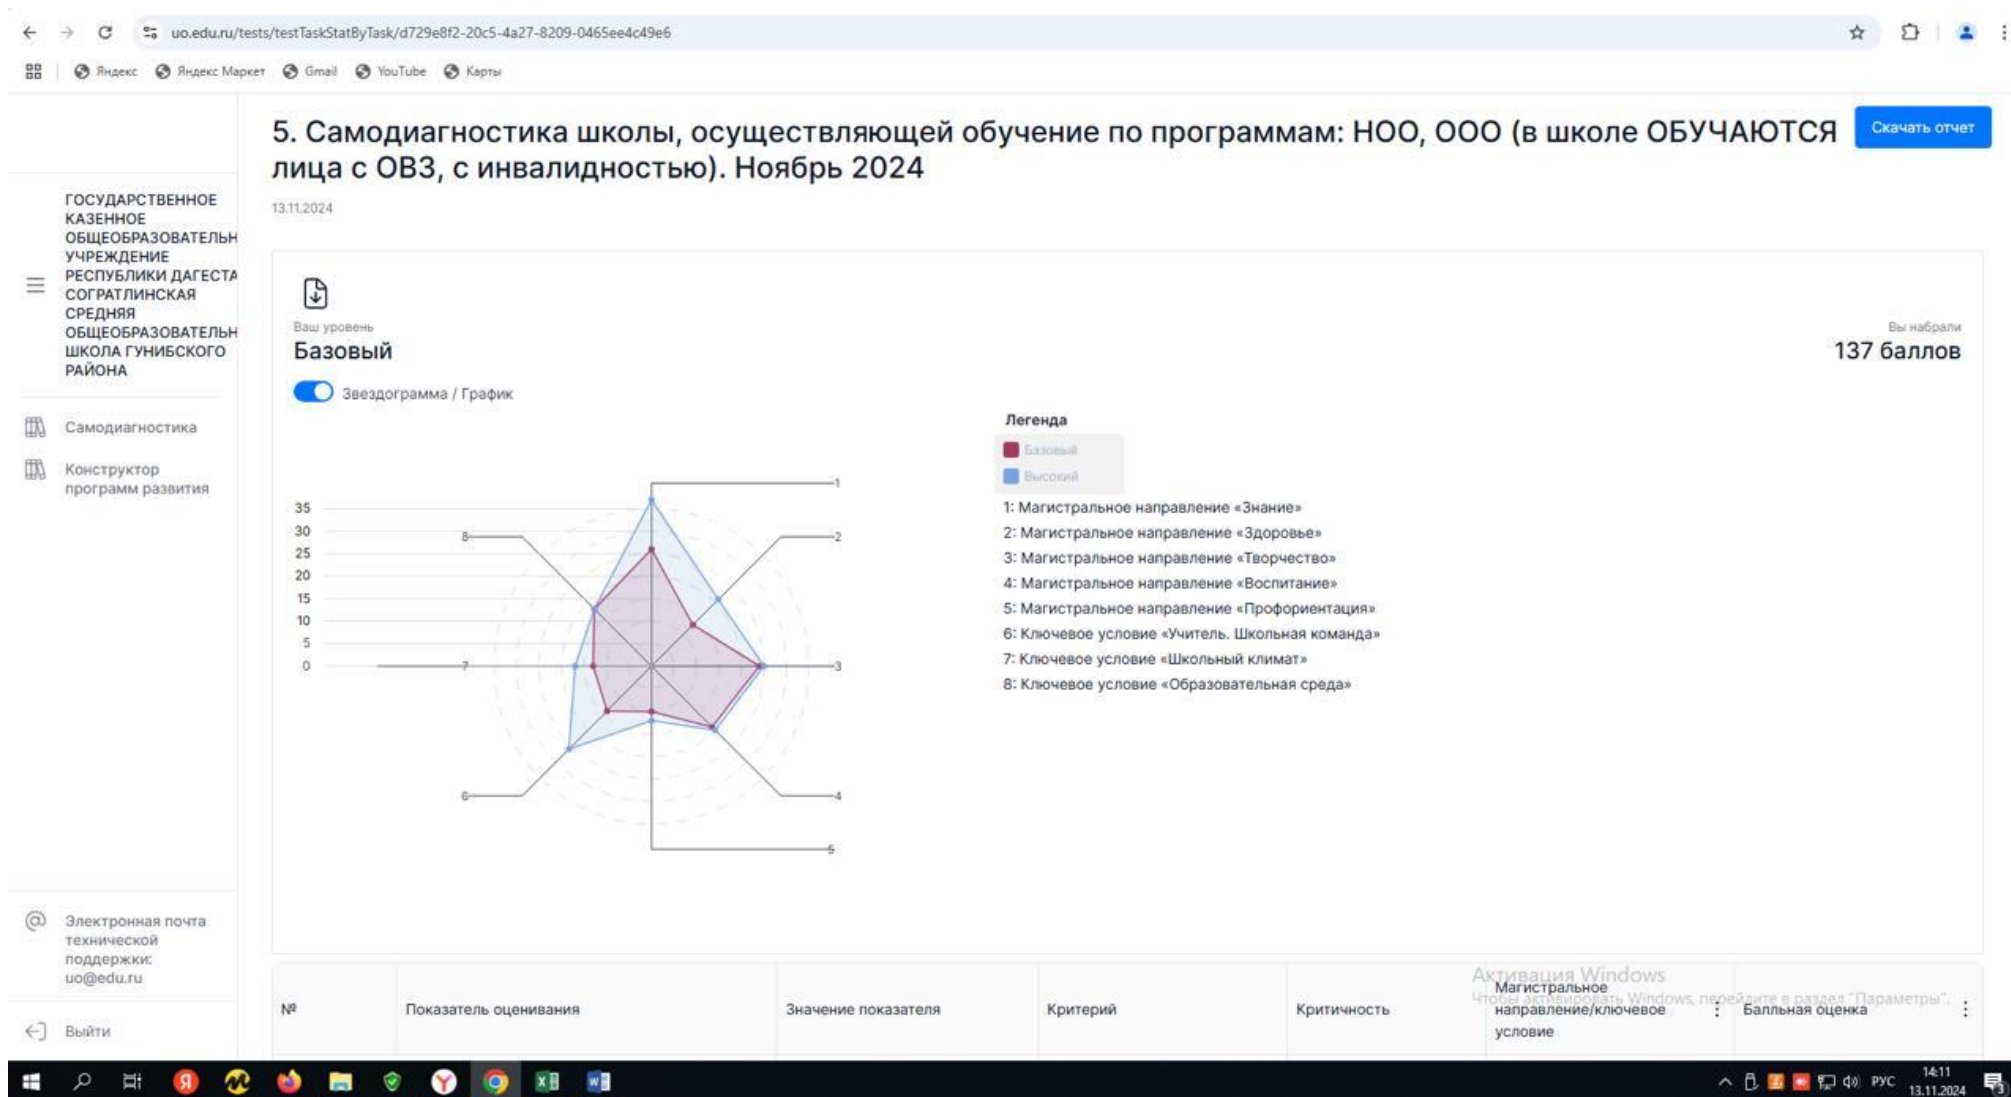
uo.edu.ru/tests/testTaskStatByTask/d729e8f2-20c5-4a27-8209-0465ee4c49e6

Яндекс Яндекс Маркет Gmail YouTube Карты

5. Самодиагностика школы, осуществляющей обучение по программам: НОО, ООО (в школе ОБУЧАЮТСЯ лица с ОВЗ, с инвалидностью). Ноябрь 2024

Скачать отчет

13.11.2024

ГОСУДАРСТВЕННОЕ КАЗЕННОЕ ОБЩЕОБРАЗОВАТЕЛЬН УЧРЕЖДЕНИЕ РЕСПУБЛИКИ ДАГЕСТА СОГРАТЛИНСКАЯ СРЕДНЯЯ ОБЩЕОБРАЗОВАТЕЛЬН ШКОЛА ГУНИБСКОГО РАЙОНА

Самодиагностика

Конструктор программ развития

Электронная почта технической поддержки: uo@edu.ru

Выйти

Ваш уровень
Базовый

Вы набрали
137 баллов

Звездограмма / График

35
30
25
20
15
10
5
0

1
2
3
4
5
6
7
8

Легенда
Базовый
Высокий

1: Магистральное направление «Знание»
2: Магистральное направление «Здоровье»
3: Магистральное направление «Творчество»
4: Магистральное направление «Воспитание»
5: Магистральное направление «Профориентация»
6: Ключевое условие «Учитель. Школьная команда»
7: Ключевое условие «Школьный климат»
8: Ключевое условие «Образовательная среда»

| № | Показатель оценивания | Значение показателя | Критерий | Критичность | Магистральное направление/ключевое условие | Балльная оценка |
|---|---|---|---|---|---|---|

Активация Windows
Чтобы активировать Windows, перейдите в раздел "Параметры".

РУС 14:11 13.11.2024